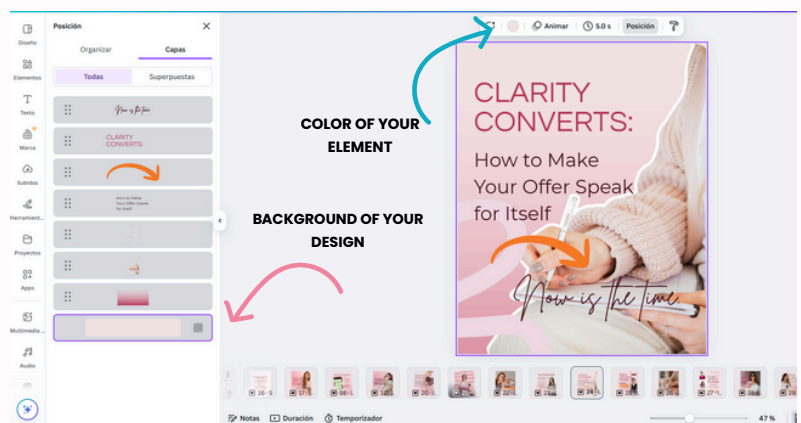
Diseño
Elementos
Texto
Marca
Subidos
Herramient...
Proyectos
Apps
Multimedia ...
Audio

Posición
Organizar
Capas
Todas
Superpuestas

Now is the time.
CLARITY CONVERTS:
How to Make Your Offer Speak for Itself

Animar
5.0 s
Posición

COLOR OF YOUR ELEMENT

BACKGROUND OF YOUR DESIGN

CLARITY CONVERTS:
How to Make Your Offer Speak for Itself
Now is the time.

Notas
Duración
Temporizador
47 %